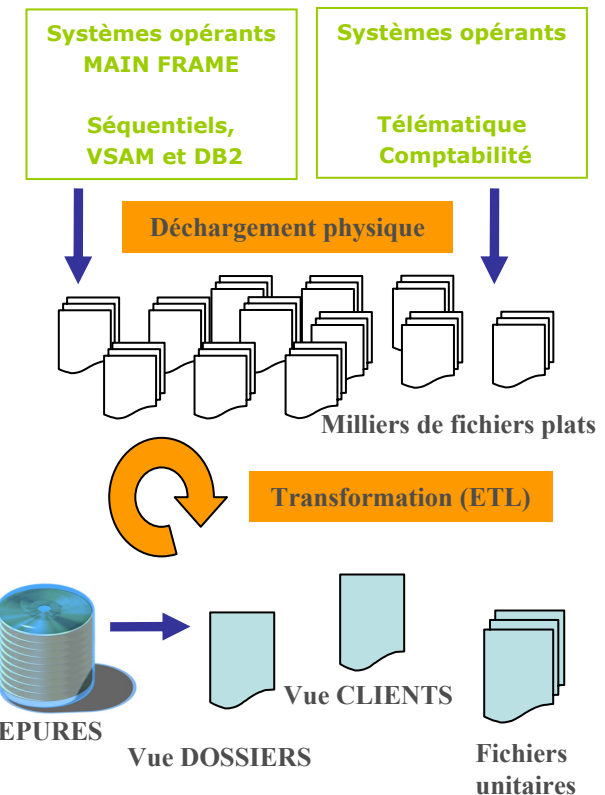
Systèmes opérants
MAIN FRAME

Séquentiels,
VSAM et DB2

Systèmes opérants

Télématique
Comptabilité

Déchargement physique

Milliers de fichiers plats

Transformation (ETL)

EPURES

Vue DOSSIERS

Vue CLIENTS

Fichiers unitaires